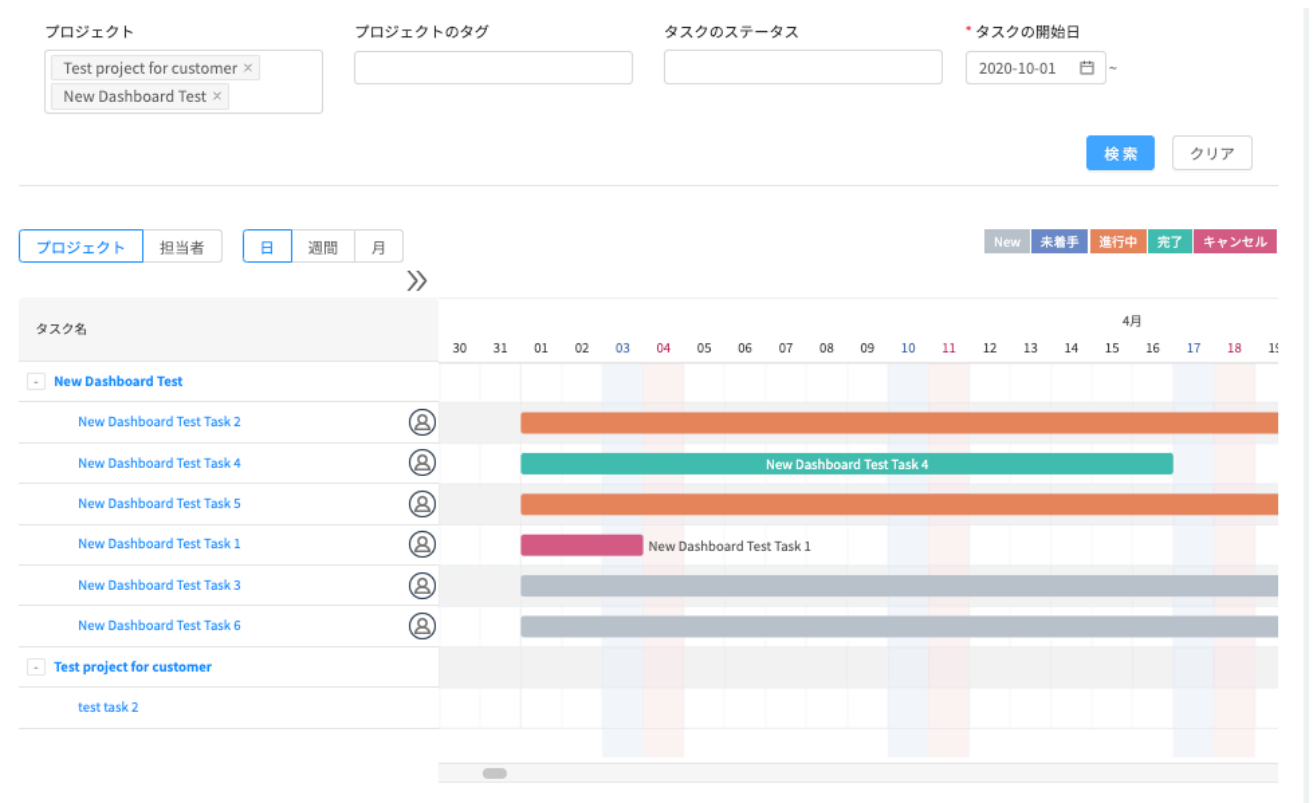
プロジェクト

Test project for customer ×
New Dashboard Test ×

プロジェクトのタグ

タスクのステータス

* タスクの開始日

2020-10-01 ~

検索　クリア

プロジェクト　担当者

日　週間　月

New　未着手　進行中　完了　キャンセル

»

タスク名

4月

30 31 01 02 03 04 05 06 07 08 09 10 11 12 13 14 15 16 17 18 19

- New Dashboard Test
New Dashboard Test Task 2
New Dashboard Test Task 4
New Dashboard Test Task 4
New Dashboard Test Task 5
New Dashboard Test Task 1
New Dashboard Test Task 1
New Dashboard Test Task 3
New Dashboard Test Task 6
- Test project for customer
test task 2